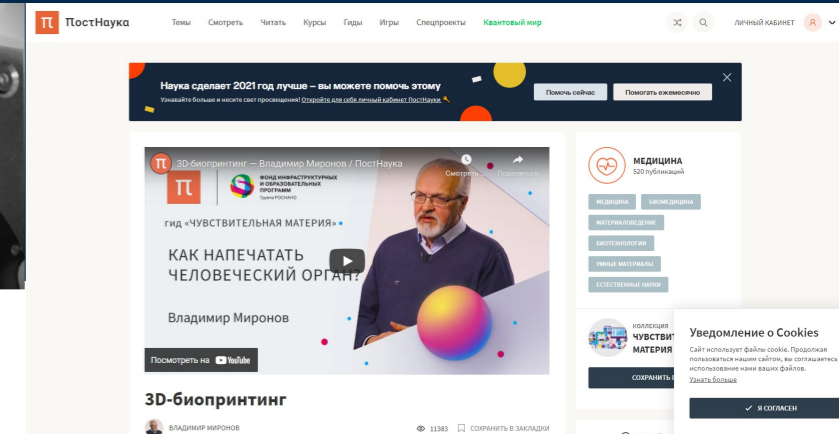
π ПостНаука

Темы Смотреть Читать Курсы Гиды Игры Спецпроекты Квантовый мир

ЛИЧНЫЙ КАБИНЕТ

Наука сделает 2021 год лучше – вы можете помочь этому

Узнавайте больше и несите свет просвещения! Откройте для себя личный кабинет ПостНауки

Помочь сейчас

Помогать ежемесячно

3D-биопринтинг — Владимир Миронов / ПостНаука

Смотреть позже

Поделиться

ФОНД ИНФРАСТРУКТУРНЫХ И ОБРАЗОВАТЕЛЬНЫХ ПРОГРАММ

Группа РОСНАНО

гид «ЧУВСТВИТЕЛЬНАЯ МАТЕРИЯ»

КАК НАПЕЧАТАТЬ ЧЕЛОВЕЧЕСКИЙ ОРГАН?

Владимир Миронов

Посмотреть на YouTube

3D-биопринтинг

ВЛАДИМИР МИРОНОВ

11383

СОХРАНИТЬ В ЗАКЛАДКИ

МЕДИЦИНА

520 публикаций

МЕДИЦИНА

БИОМЕДИЦИНА

МАТЕРИАЛОВЕДЕНИЕ

БИОТЕХНОЛОГИИ

УМНЫЕ МАТЕРИАЛЫ

ЕСТЕСТВЕННЫЕ НАУКИ

КОЛЛЕКЦИЯ

ЧУВСТВИТ

МАТЕРИЯ

СОХРАНИТЬ

Уведомление о Cookies

Сайт использует файлы cookie. Продолжая пользоваться нашим сайтом, вы соглашаетесь на использование нами ваших файлов.

Узнать больше

✓ Я СОГЛАСЕН